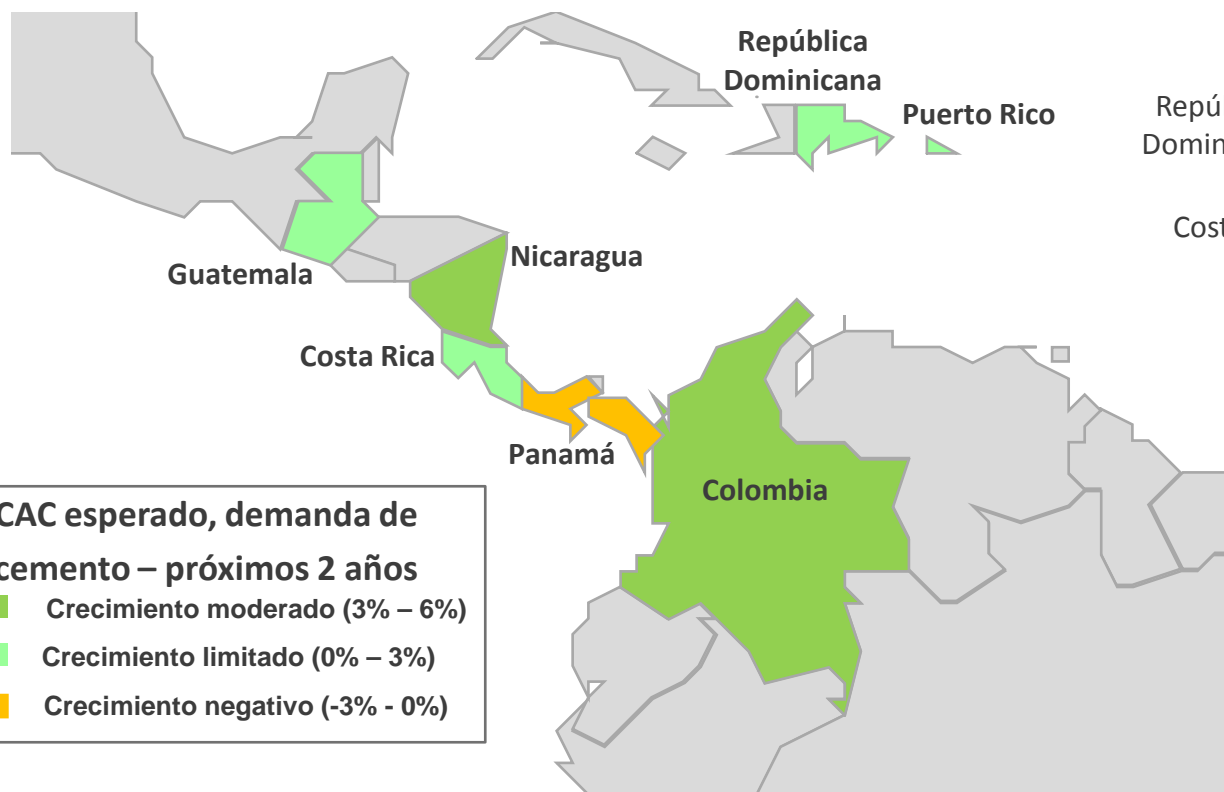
República Dominicana

Puerto Rico

Repú

Domin

Cost

Guatemala

Nicaragua

Costa Rica

Panamá

Colombia

CAC esperado, demanda de cemento – próximos 2 años

Crecimiento moderado (3% – 6%)

Crecimiento limitado (0% – 3%)

Crecimiento negativo (-3% - 0%)